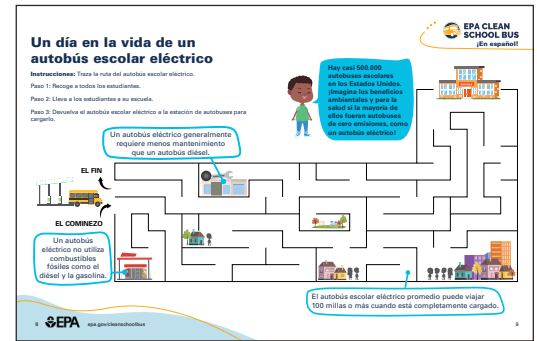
Un día en la vida de un autobús escolar eléctrico

EPA CLEAN SCHOOL BUS
¡En español!

Instrucciones: Traza la ruta del autobús escolar eléctrico.

Paso 1: Recoge a todos los estudiantes.

Paso 2: Lleva a los estudiantes a su escuela.

Paso 3: Devuelva el autobús escolar eléctrico a la estación de autobuses para cargarlo.

Hay casi 500.000 autobuses escolares en los Estados Unidos. ¡Imagina los beneficios ambientales y para la salud si la mayoría de ellos fueran autobuses de cero emisiones, como un autobús eléctrico!

Un autobús eléctrico generalmente requiere menos mantenimiento que un autobús diésel.

EL FIN

EL COMIENZO

Un autobús eléctrico no utiliza combustibles fósiles como el diésel y la gasolina.

El autobús escolar eléctrico promedio puede viajar 100 millas o más cuando está completamente cargado.

8 EPA epa.gov/cleanschoolbus 9